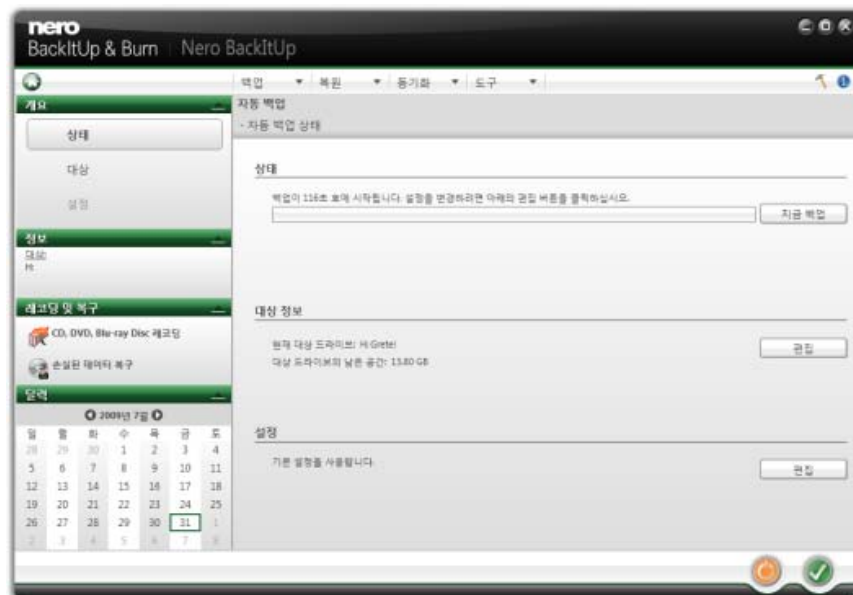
nero
BackItUp & Burn | Nero BackItUp

백업 ▼ 복원 ▼ 동기화 ▼ 도구 ▼

개요
상태
대상
설정

정보
대상
H:

레코딩 및 복구
CD, DVD, Blu-ray Disc 레코딩
손실된 데이터 복구

달력
2009년 7월

| 일 | 월 | 화 | 수 | 목 | 금 | 토 |
|---|---|---|---|---|---|---|
| 28 | 29 | 30 | 1 | 2 | 3 | 4 |
| 5 | 6 | 7 | 8 | 9 | 10 | 11 |
| 12 | 13 | 14 | 15 | 16 | 17 | 18 |
| 19 | 20 | 21 | 22 | 23 | 24 | 25 |
| 26 | 27 | 28 | 29 | 30 | 31 | 1 |
| 2 | 3 | 4 | 5 | 6 | 7 | 8 |

자동 백업
- 자동 백업 상태

상태
백업이 116초 후에 시작됩니다. 설정을 변경하려면 아래의 편집 버튼을 클릭하십시오.
지금 백업

대상 정보
현재 대상 드라이브: H: Gretel
대상 드라이브의 남은 공간: 13.80 GB
편집

설정
기본 설정을 사용합니다
편집